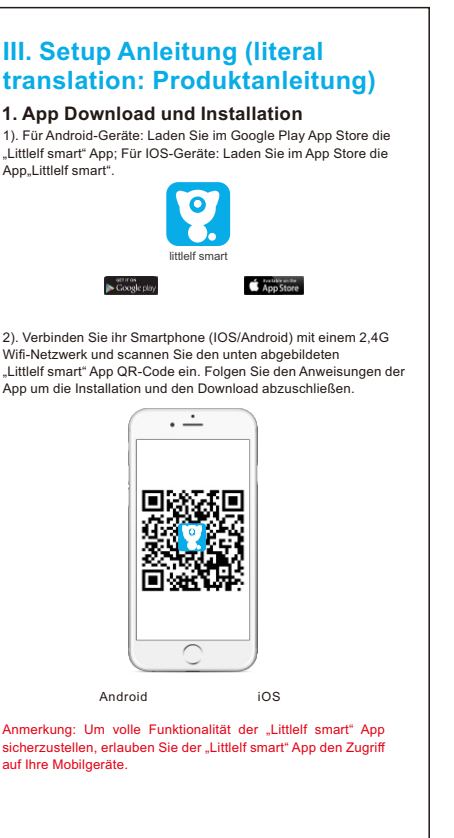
III. Setup Anleitung (literal translation: Produktanleitung)

1. App Download und Installation

1). Für Android-Geräte: Laden Sie im Google Play App Store die „Littlelf smart“ App; Für IOS-Geräte: Laden Sie im App Store die App„Littlelf smart“.

littlelf smart

GET IT ON Google play

Available on the App Store

2). Verbinden Sie ihr Smartphone (IOS/Android) mit einem 2,4G Wifi-Netzwerk und scannen Sie den unten abgebildeten „Littlelf smart“ App QR-Code ein. Folgen Sie den Anweisungen der App um die Installation und den Download abzuschließen.

Android iOS

Anmerkung: Um volle Funktionalität der „Littlelf smart“ App sicherzustellen, erlauben Sie der „Littlelf smart“ App den Zugriff auf Ihre Mobilgeräte.